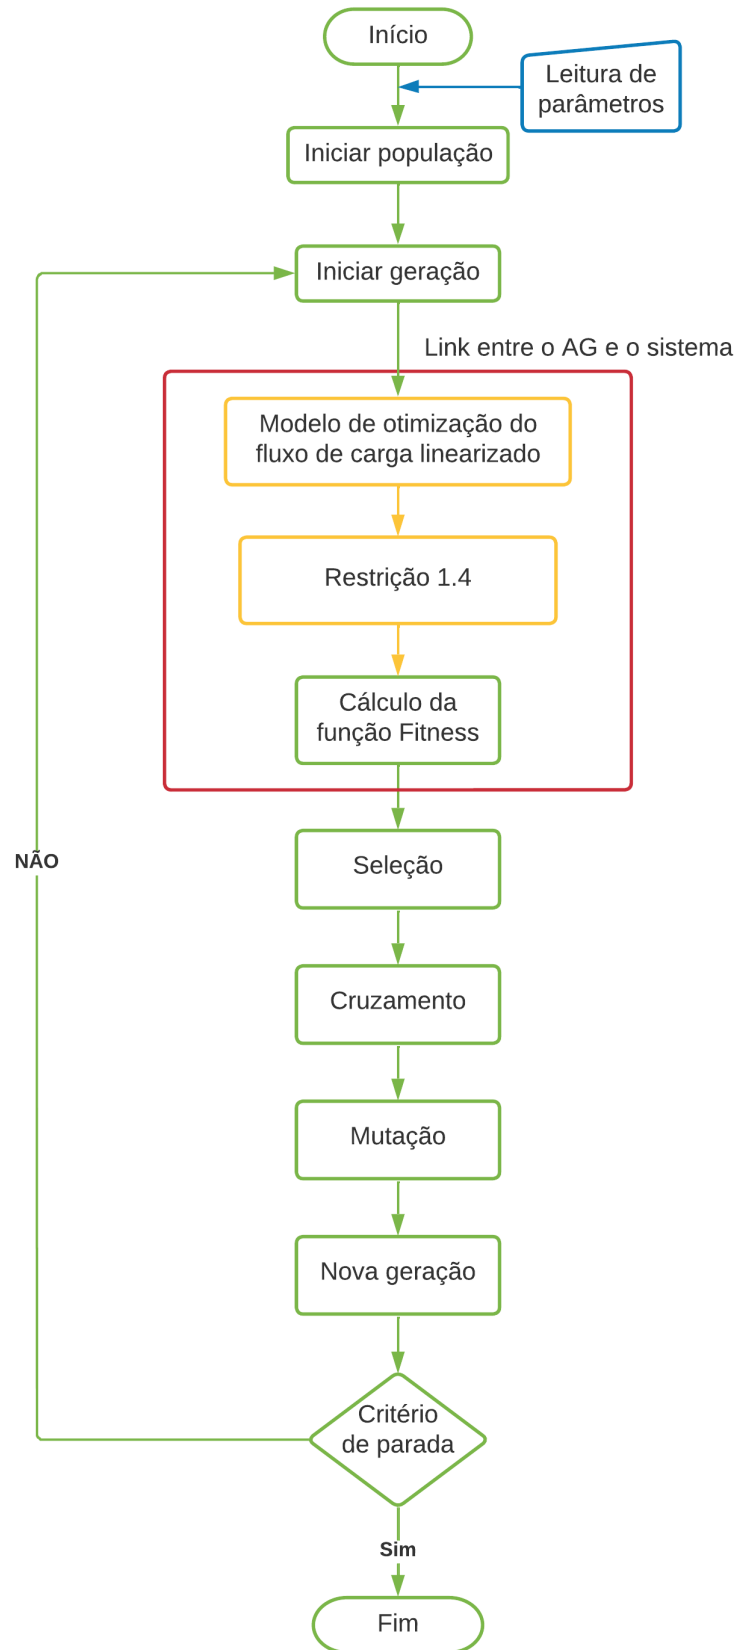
Início

Leitura de parâmetros

Iniciar população

Iniciar geração

Link entre o AG e o sistema

Modelo de otimização do fluxo de carga linearizado

Restrição 1.4

Cálculo da função Fitness

NÃO

Seleção

Cruzamento

Mutação

Nova geração

Critério de parada

Sim

Fim